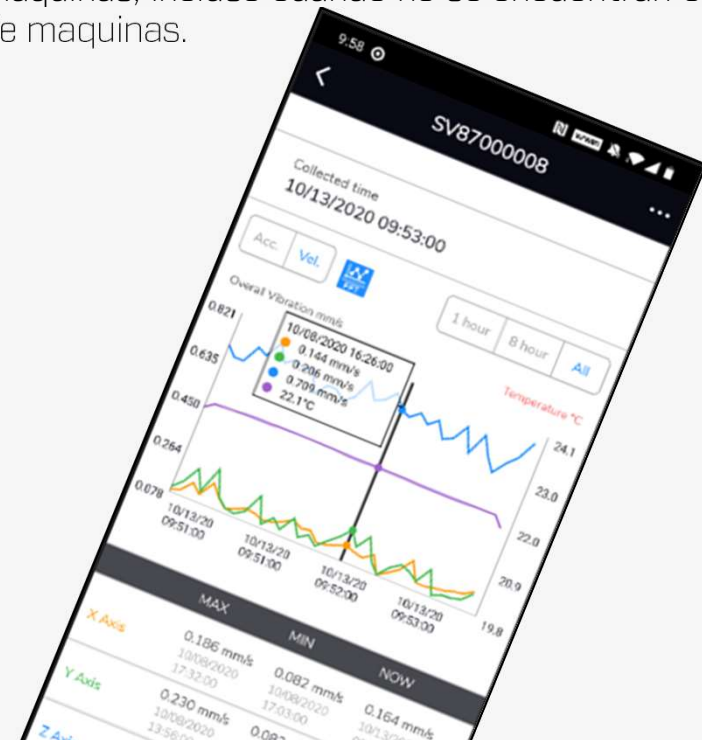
máquinas, incluso cuando no se encuentran c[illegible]
e maquinas.

9:58

SV87000008

Collected time
10/13/2020 09:53:00

Acc. Vel. FFT

Overall Vibration mm/s

1 hour 8 hour All

0.821
0.635
0.450
0.264
0.078

10/08/2020 16:26:00
0.144 mm/s
0.206 mm/s
0.709 mm/s
22.1°C

Temperature °C

24.1
23.0
22.0
20.9
19.8

10/13/20 09:51:00
10/13/20 09:51:00
10/13/20 09:52:00
10/13/20 09:53:00

MAX MIN NOW

X Axis 0.186 mm/s 10/08/2020 17:32:00 0.082 mm/s 10/08/2020 17:03:00 0.164 mm/s 10/13/20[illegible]

Y Axis 0.230 mm/s 10/08/2020 13:56:00 0.08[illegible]

Z Ax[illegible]